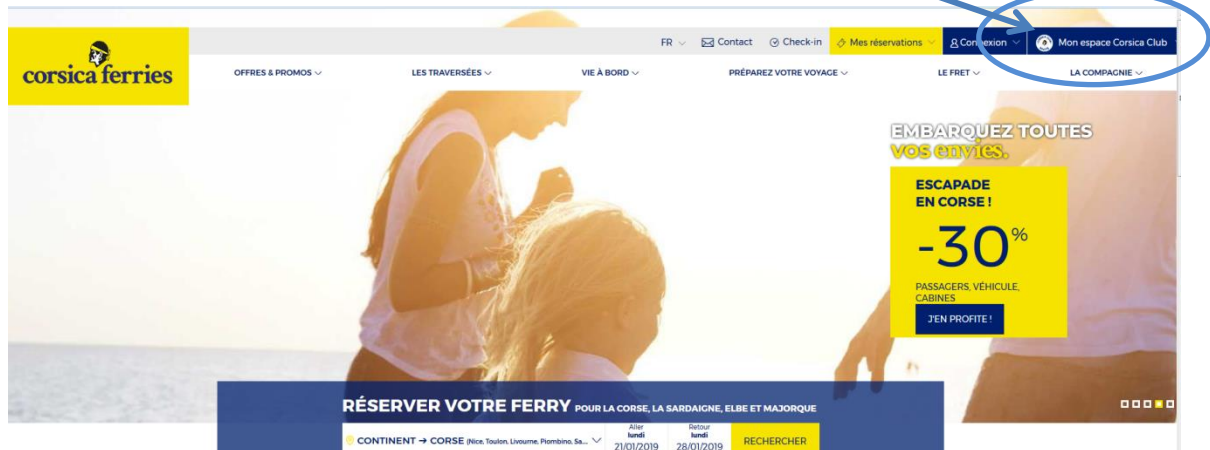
corsica ferries

FR Contact Check-in Mes réservations Connexion Mon espace Corsica Club

OFFRES & PROMOS LES TRAVERSÉES VIE À BORD PRÉPAREZ VOTRE VOYAGE LE FRET LA COMPAGNIE

EMBARQUEZ TOUTES vos envies.

ESCAPADE EN CORSE !

-30%

PASSAGERS, VÉHICULE, CABINES

J'EN PROFITE !

RÉSERVER VOTRE FERRY POUR LA CORSE, LA SARDAIGNE, ELBE ET MAJORQUE

CONTINENT → CORSE (Nice, Toulon, Livourne, Piombino, Sa...

Aller lundi 21/01/2019

Retour lundi 28/01/2019

RECHERCHER